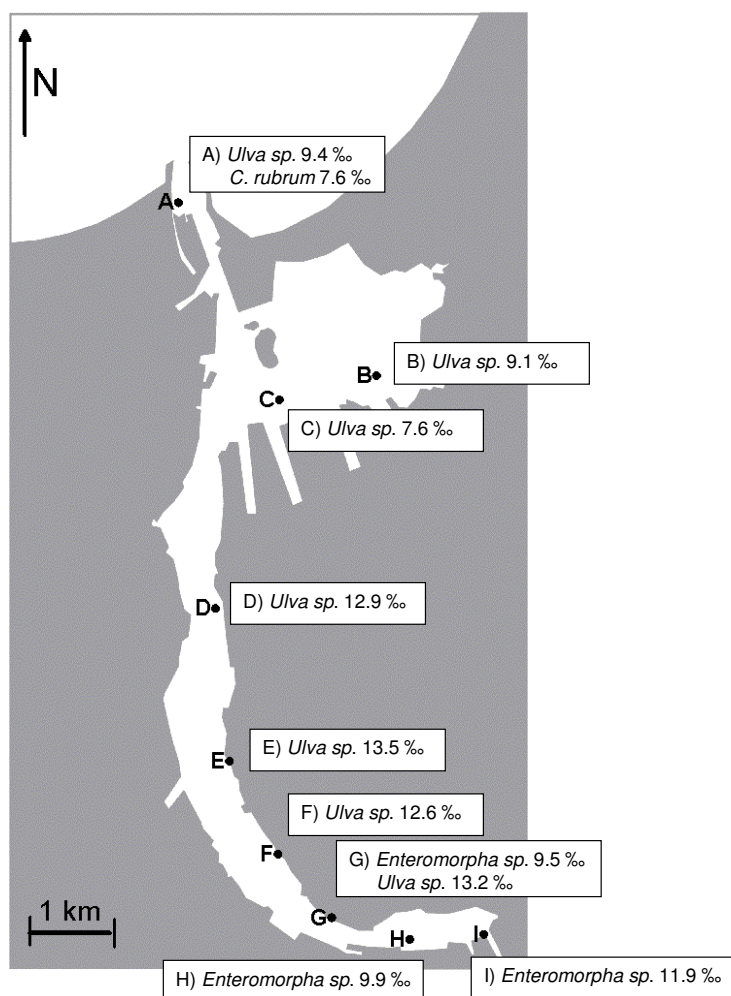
N

A) *Ulva sp.* 9.4 ‰
*C. rubrum* 7.6 ‰

A

B) *Ulva sp.* 9.1 ‰

B

C

C) *Ulva sp.* 7.6 ‰

D

D) *Ulva sp.* 12.9 ‰

E

E) *Ulva sp.* 13.5 ‰

F) *Ulva sp.* 12.6 ‰

F

G) *Enteromorpha sp.* 9.5 ‰
*Ulva sp.* 13.2 ‰

1 km

G

H

I

H) *Enteromorpha sp.* 9.9 ‰

I) *Enteromorpha sp.* 11.9 ‰